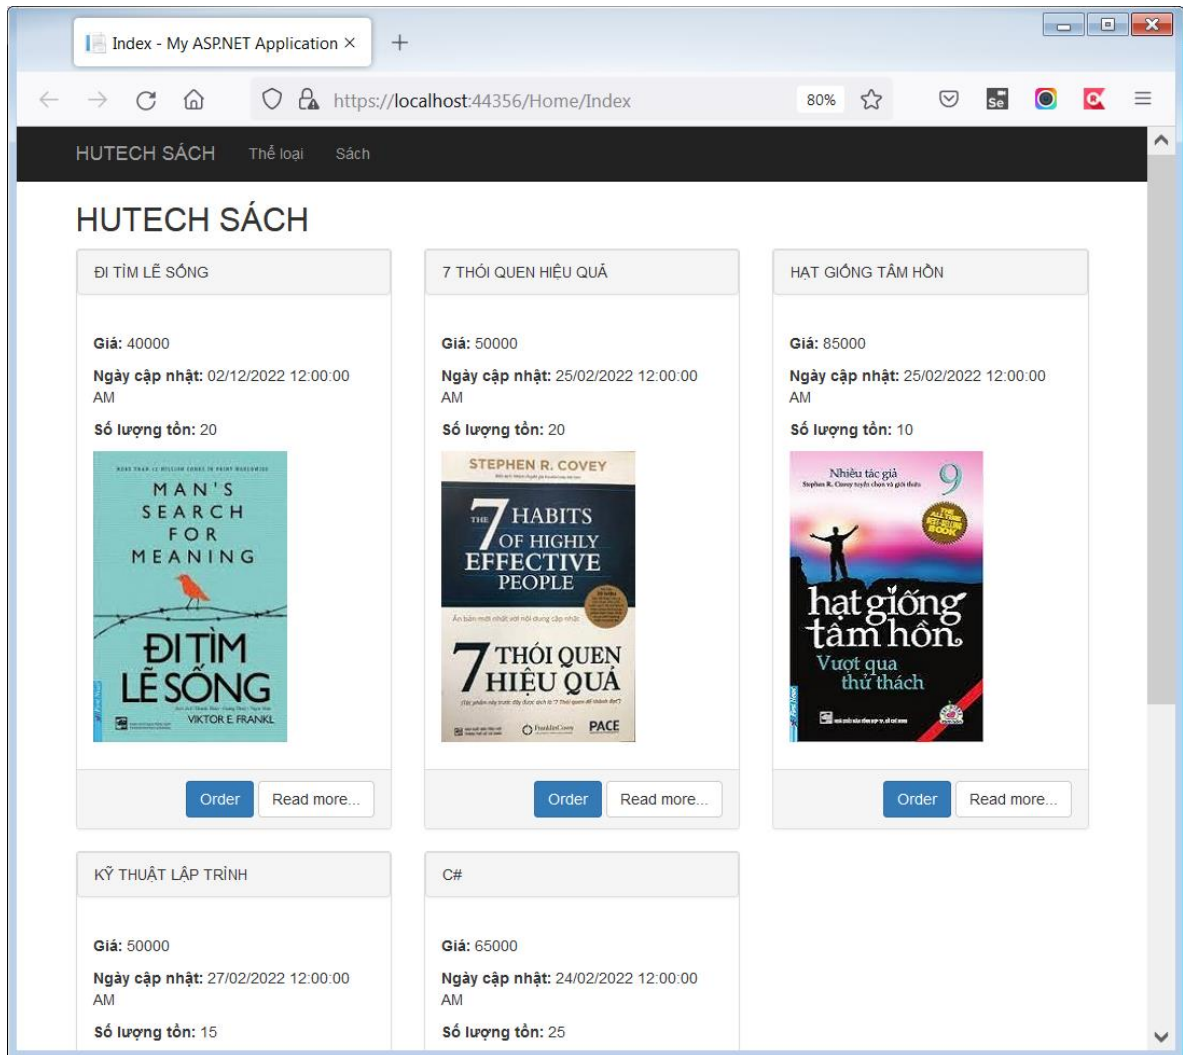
Index - My ASP.NET Application ×
+
https://localhost:44356/Home/Index
80%

HUTECH SÁCH Thể loại Sách

HUTECH SÁCH

ĐI TÌM LẼ SỐNG

**Giá:** 40000

**Ngày cập nhật:** 02/12/2022 12:00:00 AM

**Số lượng tồn:** 20

MAN'S SEARCH FOR MEANING
ĐI TÌM LẼ SỐNG
VIKTOR E. FRANKL

Order Read more...

7 THÓI QUEN HIỆU QUẢ

**Giá:** 50000

**Ngày cập nhật:** 25/02/2022 12:00:00 AM

**Số lượng tồn:** 20

STEPHEN R. COVEY
THE 7 HABITS OF HIGHLY EFFECTIVE PEOPLE
Ấn bản mới nhất với nội dung cập nhật
7 THÓI QUEN HIỆU QUẢ
FranklinCovey PACE

Order Read more...

HẠT GIỐNG TÂM HỒN

**Giá:** 85000

**Ngày cập nhật:** 25/02/2022 12:00:00 AM

**Số lượng tồn:** 10

Nhiều tác giả
9
hạt giống tâm hồn
Vượt qua thử thách

Order Read more...

KỸ THUẬT LẬP TRÌNH

**Giá:** 50000

**Ngày cập nhật:** 27/02/2022 12:00:00 AM

**Số lượng tồn:** 15

C#

**Giá:** 65000

**Ngày cập nhật:** 24/02/2022 12:00:00 AM

**Số lượng tồn:** 25